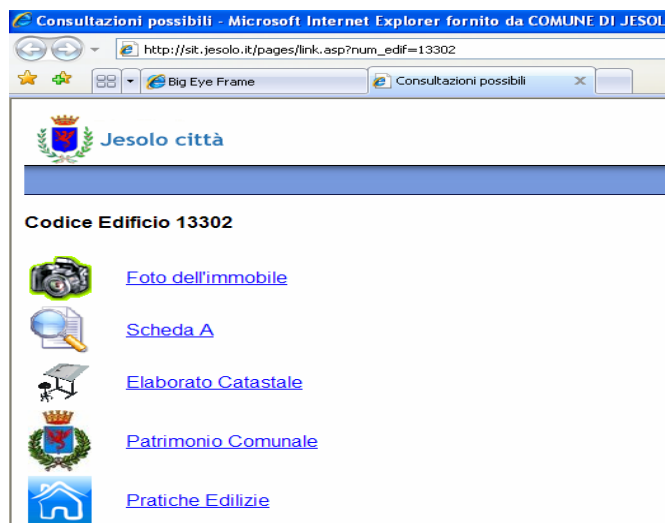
Consultazioni possibili - Microsoft Internet Explorer fornito da COMUNE DI JESOL

http://sit.jesolo.it/pages/link.asp?num_edif=13302

Big Eye Frame

Consultazioni possibili

Jesolo città

Codice Edificio 13302

Foto dell'immobile

Scheda A

Elaborato Catastale

Patrimonio Comunale

Pratiche Edilizie